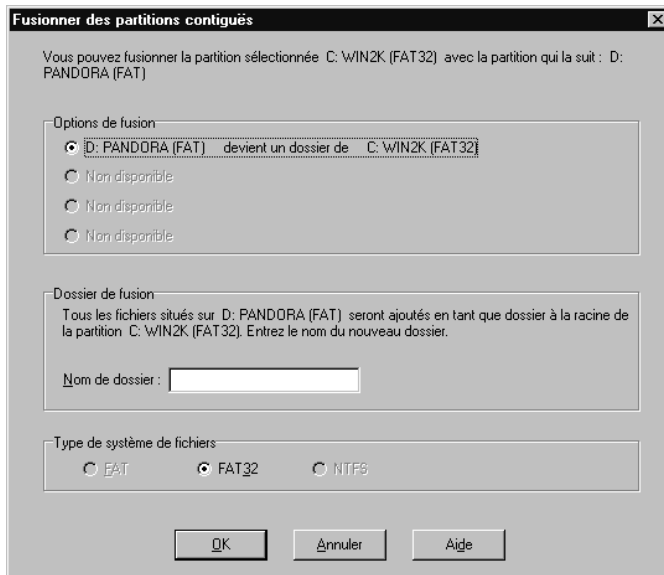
Fusionner des partitions contiguës

Vous pouvez fusionner la partition sélectionnée C: WIN2K (FAT32) avec la partition qui la suit : D: PANDORA (FAT)

Options de fusion

D: PANDORA (FAT) devient un dossier de C: WIN2K (FAT32)

Non disponible

Non disponible

Non disponible

Dossier de fusion

Tous les fichiers situés sur D: PANDORA (FAT) seront ajoutés en tant que dossier à la racine de la partition C: WIN2K (FAT32). Entrez le nom du nouveau dossier.

Nom de dossier :

Type de système de fichiers

FAT

FAT32

NTFS

OK

Annuler

Aide